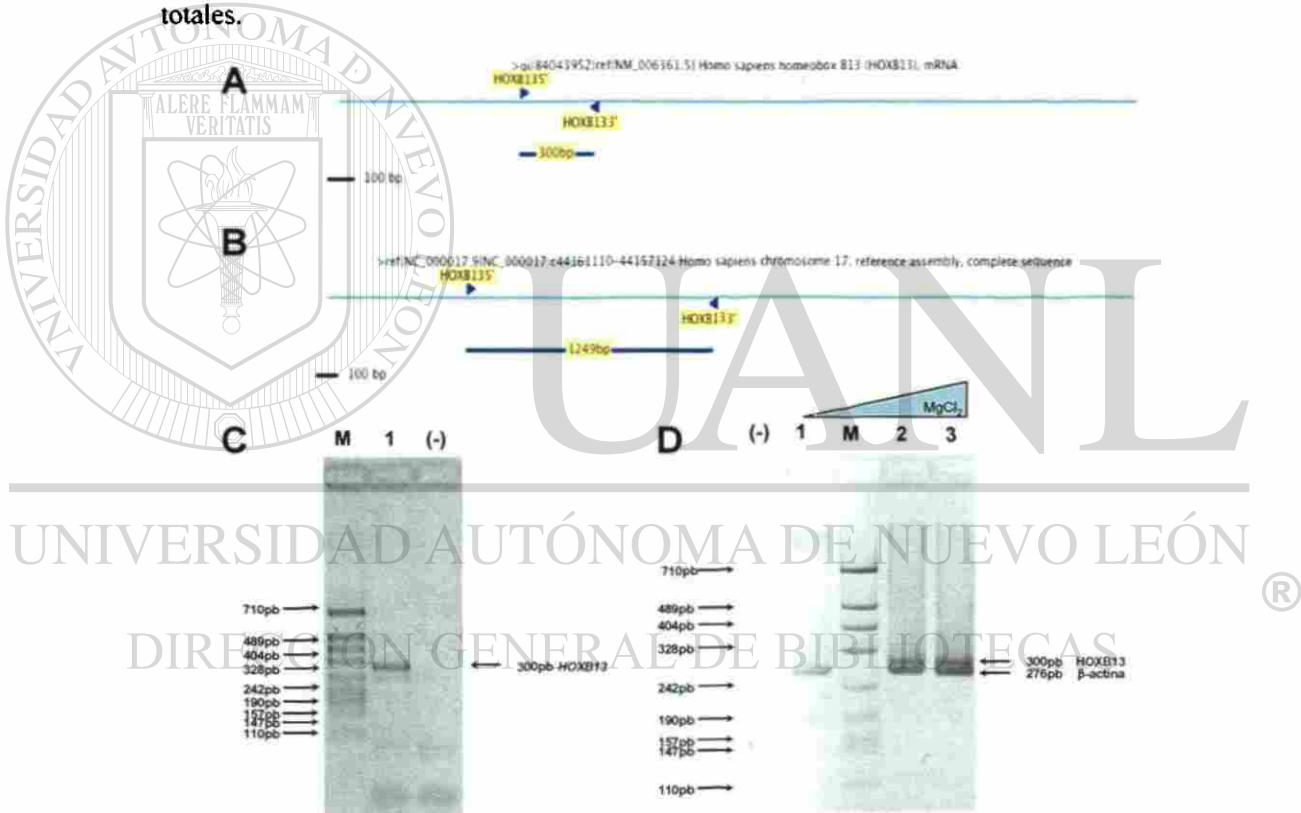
totales.

UNIVERSIDAD AUTÓNOMA DE NUEVO LEÓN
ALERE FLAMMAM VERITATIS

A

>gi|84043952|ref|NM_006361.5| Homo sapiens homeobox B13 (HOXB13), mRNA

HOXB135'

HOXB133'

300bp

100 bp

B

>ref|NC_000017.9|NC_000017:c44161110-44157124 Homo sapiens chromosome 17, reference assembly, complete sequence

HOXB135'

HOXB133'

1249bp

100 bp

C

M 1 (-)

710pb
489pb
404pb
328pb
242pb
190pb
157pb
147pb
110pb

300pb HOXB13

D

(-) 1 M 2 3

$MgCl_2$

710pb
489pb
404pb
328pb
242pb
190pb
157pb
147pb
110pb

300pb HOXB13
276pb β-actina

UANL

UNIVERSIDAD AUTÓNOMA DE NUEVO LEÓN
®
DIRECCIÓN GENERAL DE BIBLIOTECAS